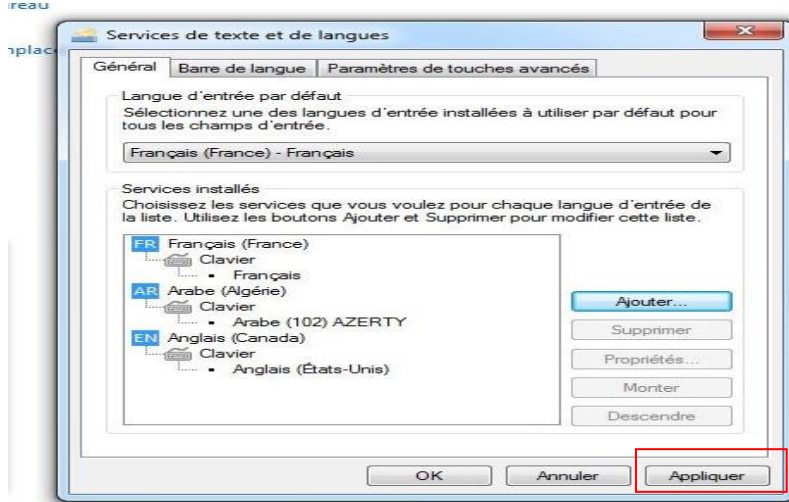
reau

nplac

Services de texte et de langues

Général | Barre de langue | Paramètres de touches avancés

Langue d'entrée par défaut

Sélectionnez une des langues d'entrée installées à utiliser par défaut pour tous les champs d'entrée.

Français (France) - Français

Services installés

Choisissez les services que vous voulez pour chaque langue d'entrée de la liste. Utilisez les boutons Ajouter et Supprimer pour modifier cette liste.

FR Français (France)
Clavier
• Français
AR Arabe (Algérie)
Clavier
• Arabe (102) AZERTY
EN Anglais (Canada)
Clavier
• Anglais (États-Unis)

Ajouter...
Supprimer
Propriétés...
Monter
Descendre

OK
Annuler
Appliquer